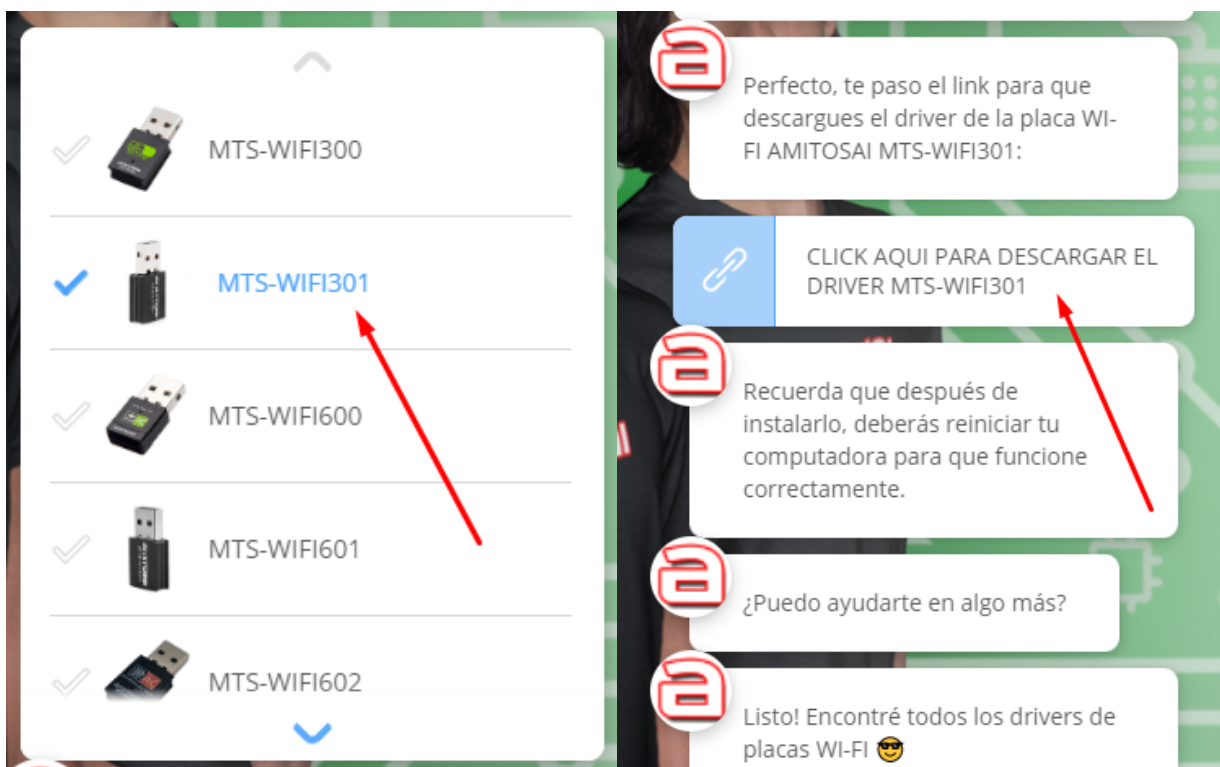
MTS-WIFI300

MTS-WIFI301

MTS-WIFI600

MTS-WIFI601

MTS-WIFI602

Perfecto, te paso el link para que descargues el driver de la placa WI-FI AMITOSAI MTS-WIFI301:

CLICK AQUI PARA DESCARGAR EL DRIVER MTS-WIFI301

Recuerda que después de instalarlo, deberás reiniciar tu computadora para que funcione correctamente.

¿Puedo ayudarte en algo más?

Listo! Encontré todos los drivers de placas WI-FI 😎